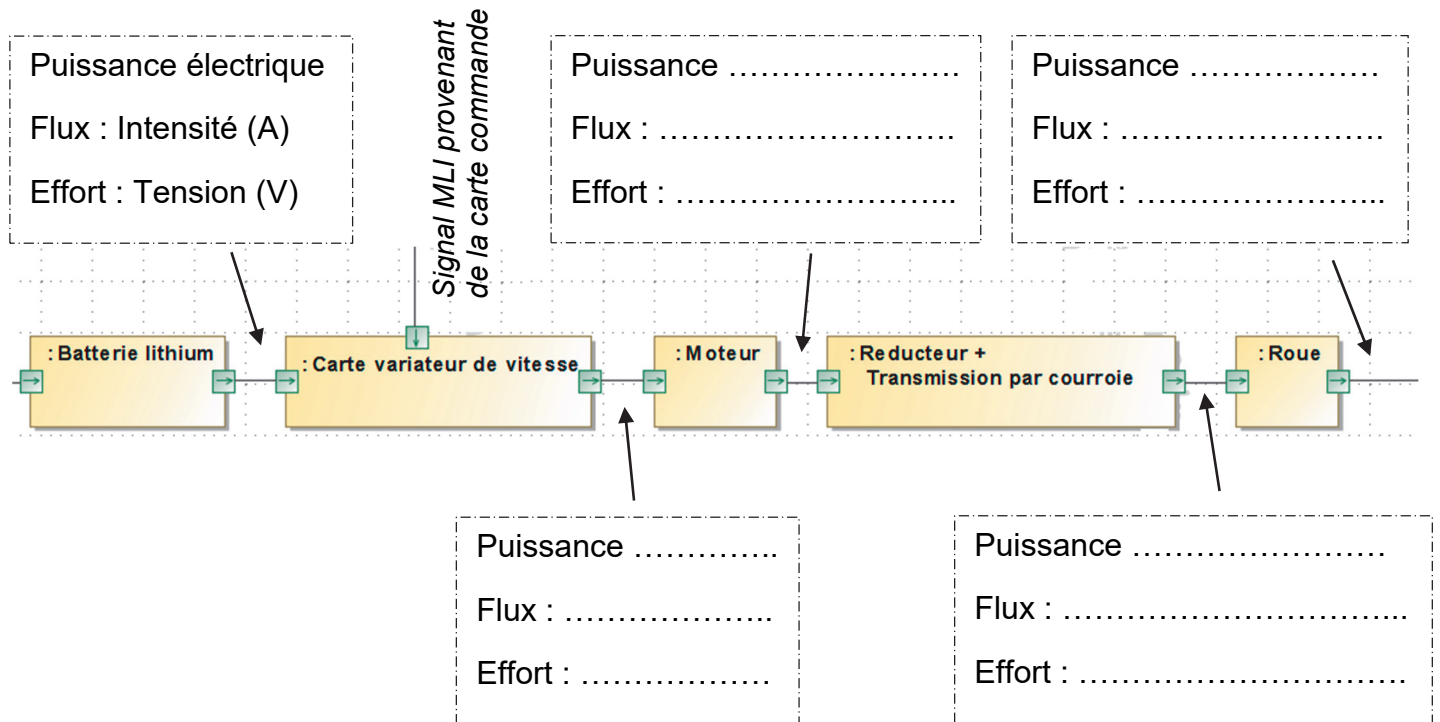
Puissance électrique

Flux : Intensité (A)

Effort : Tension (V)

Signal MLI provenant de la carte commande

Puissance …………………

Flux : ………………………

Effort : ……………………..

Puissance ………………

Flux : ……………………

Effort : …………………..

: Batterie lithium

: Carte variateur de vitesse

: Moteur

: Reducteur + Transmission par courroie

: Roue

Puissance …………..

Flux : ………………..

Effort : ………………

Puissance ……………………

Flux : …………………………..

Effort : …………………………